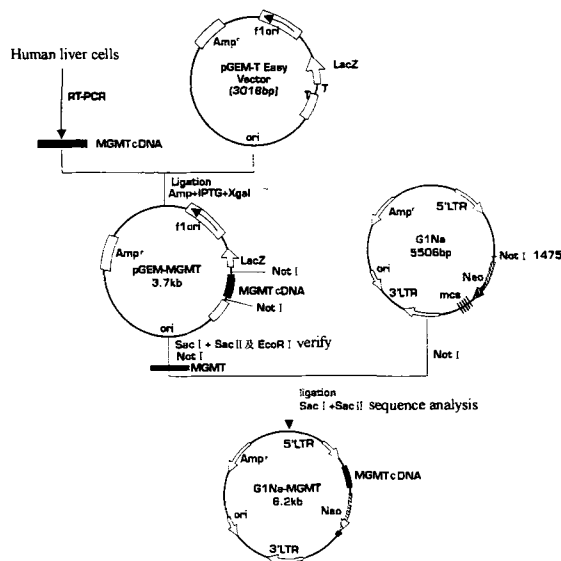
Human liver cells

RT-PCR

MGMTcDNA

Amp$^r$

f1ori

pGEM-T Easy Vector (3018bp)

LacZ

T

T

ori

Ligation
Amp+IPTG+Xgal

Amp$^r$

f1ori

pGEM-MGMT 3.7kb

LacZ

Not I

MGMT cDNA

Not I

ori

Sac I + Sac II 及 EcoR I verify
Not I

MGMT

Amp$^r$

5'LTR

G1Na 5506bp

Not I 1475

Neo

ori

3'LTR

mcs

Not I

ligation
Sac I +Sac II sequence analysis

5'LTR

Amp$^r$

MGMTcDNA

G1Na-MGMT 6.2kb

ori

Neo

3'LTR